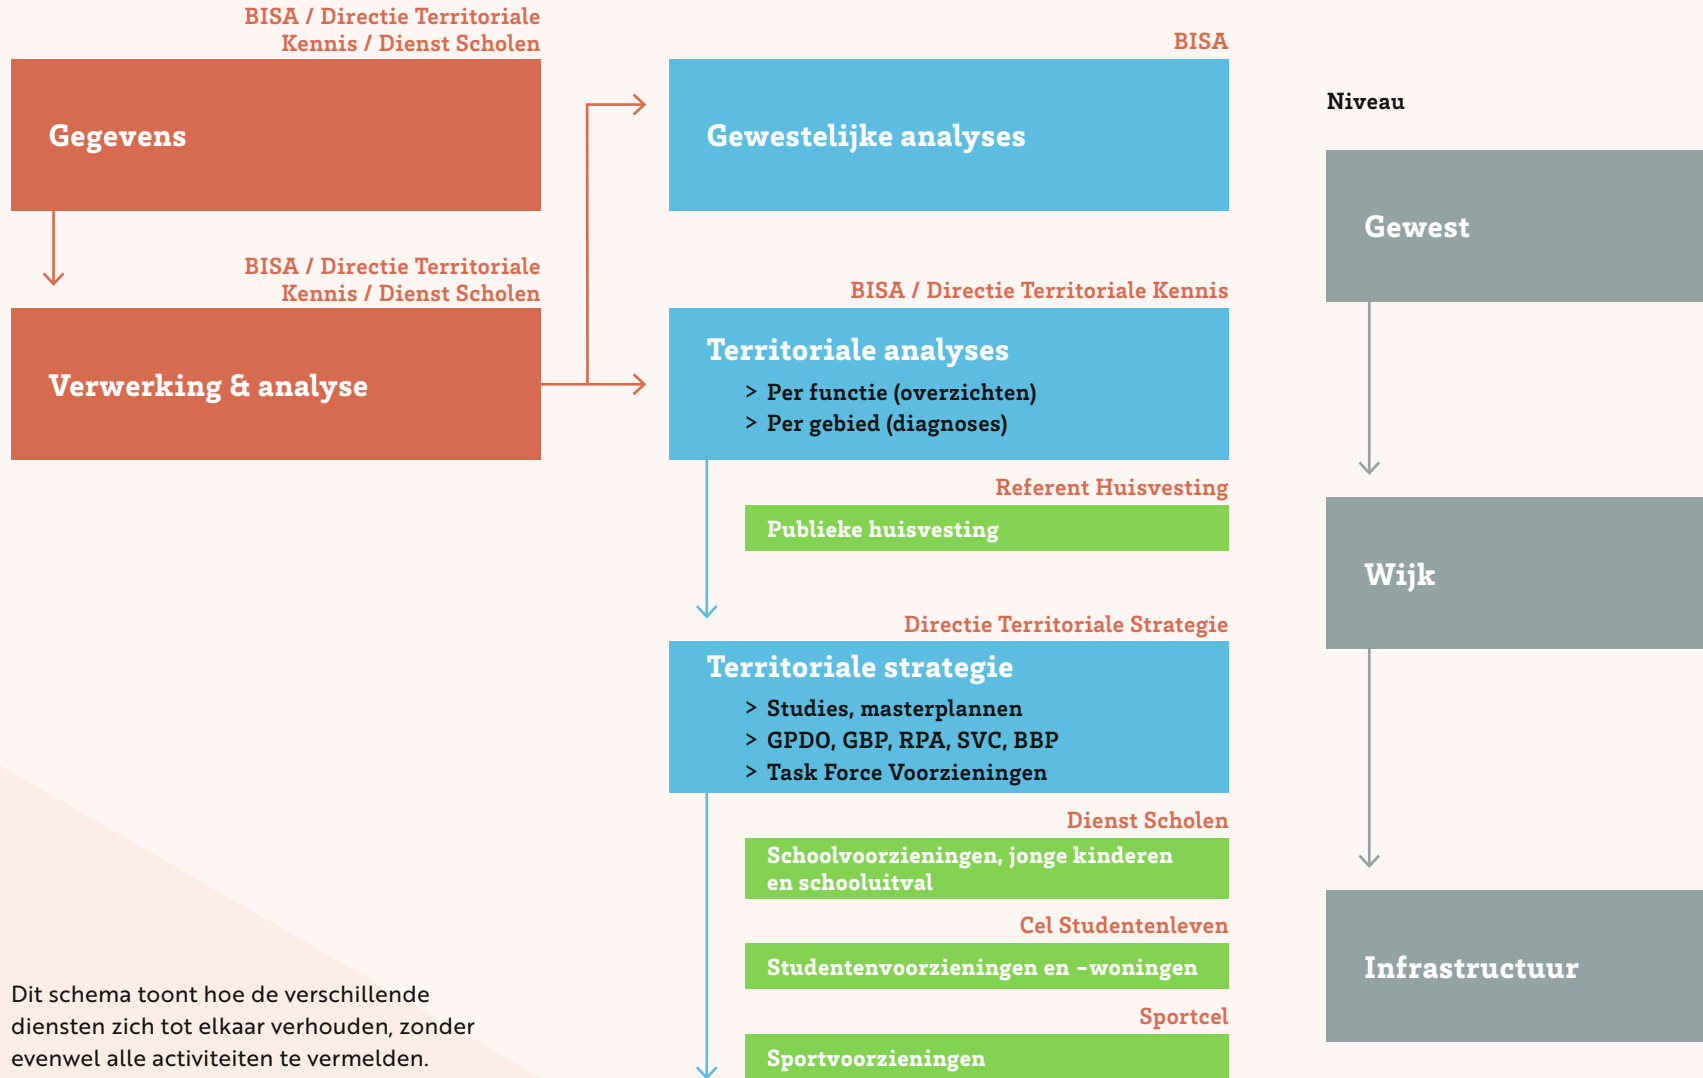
BISA / Directie Territoriale Kennis / Dienst Scholen

Gegevens

BISA / Directie Territoriale Kennis / Dienst Scholen

Verwerking & analyse

BISA

Gewestelijke analyses

BISA / Directie Territoriale Kennis

Territoriale analyses
> Per functie (overzichten)
> Per gebied (diagnoses)

Referent Huisvesting

Publieke huisvesting

Directie Territoriale Strategie

Territoriale strategie
> Studies, masterplannen
> GPDO, GBP, RPA, SVC, BBP
> Task Force Voorzieningen

Dienst Scholen

Schoolvoorzieningen, jonge kinderen en schooluitval

Cel Studentenleven

Studentenvoorzieningen en -woningen

Sportcel

Sportvoorzieningen

Niveau

Gewest

Wijk

Infrastructuur

Dit schema toont hoe de verschillende diensten zich tot elkaar verhouden, zonder evenwel alle activiteiten te vermelden.